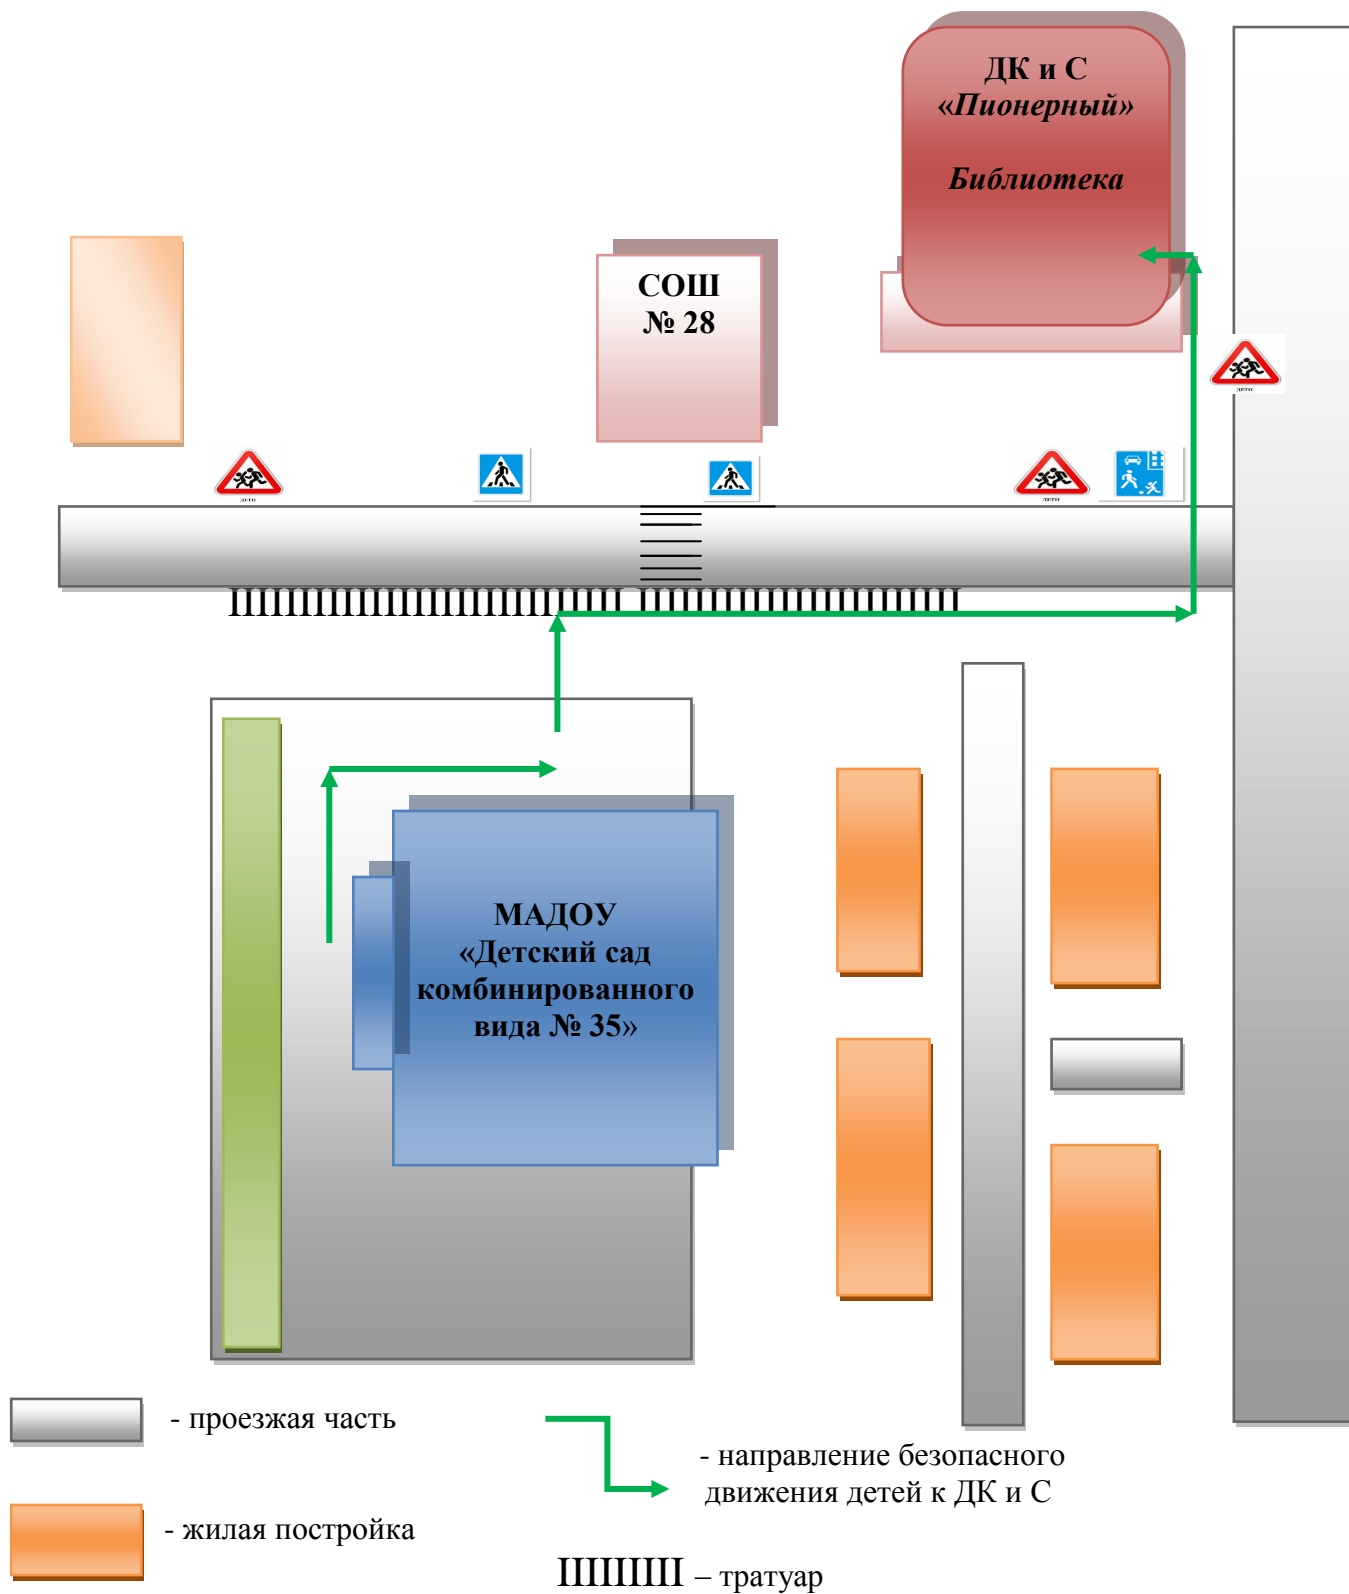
ДК и С
«Пионерный»

Библиотека

СОШ
№ 28

дети

дети

дети

МАДОУ
«Детский сад комбинированного вида № 35»

- проезжая часть

- направление безопасного движения детей к ДК и С

- жилая постройка

IIIIIIII – тратуар